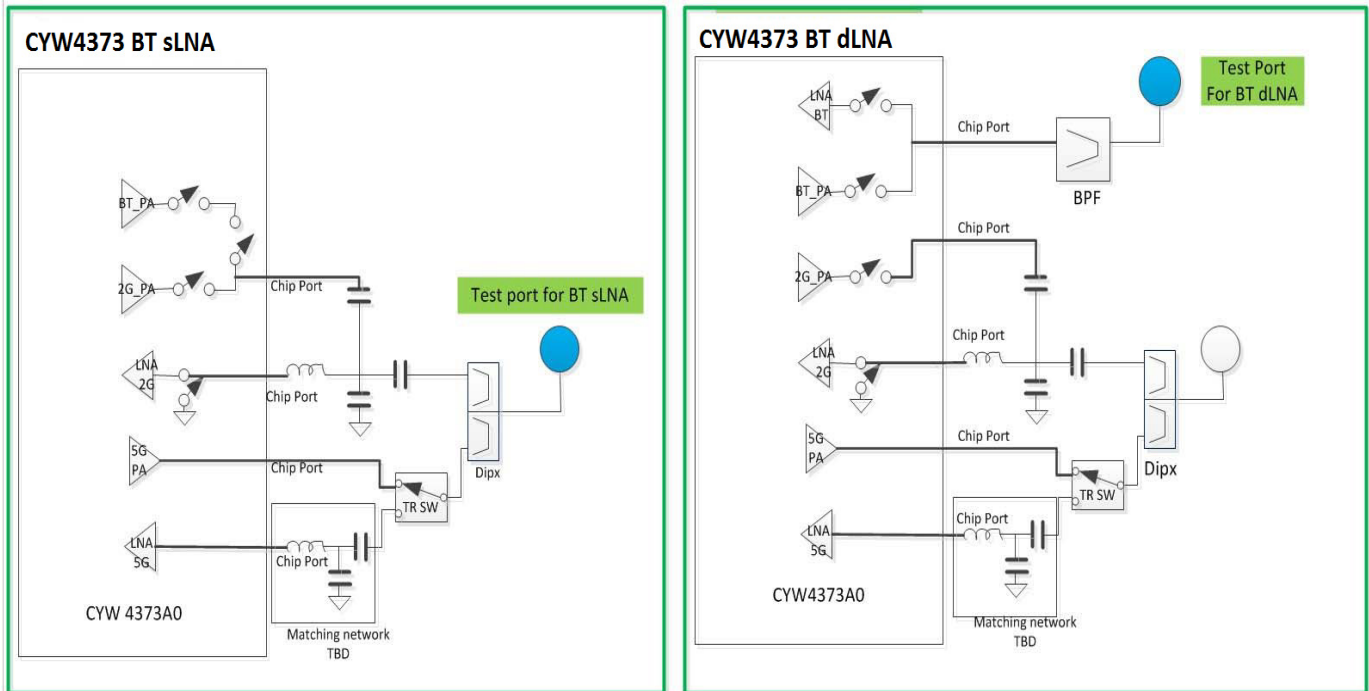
CYW4373 BT sLNA

BT_PA

2G_PA

Chip Port

Test port for BT sLNA

LNA 2G

Chip Port

5G PA

Chip Port

Dipx

TR SW

LNA 5G

Chip Port

CYW 4373A0

Matching network TBD

CYW4373 BT dLNA

LNA BT

Chip Port

Test Port For BT dLNA

BT_PA

BPF

Chip Port

2G_PA

Chip Port

LNA 2G

Chip Port

5G PA

Dipx

TR SW

Chip Port

LNA 5G

CYW4373A0

Matching network TBD